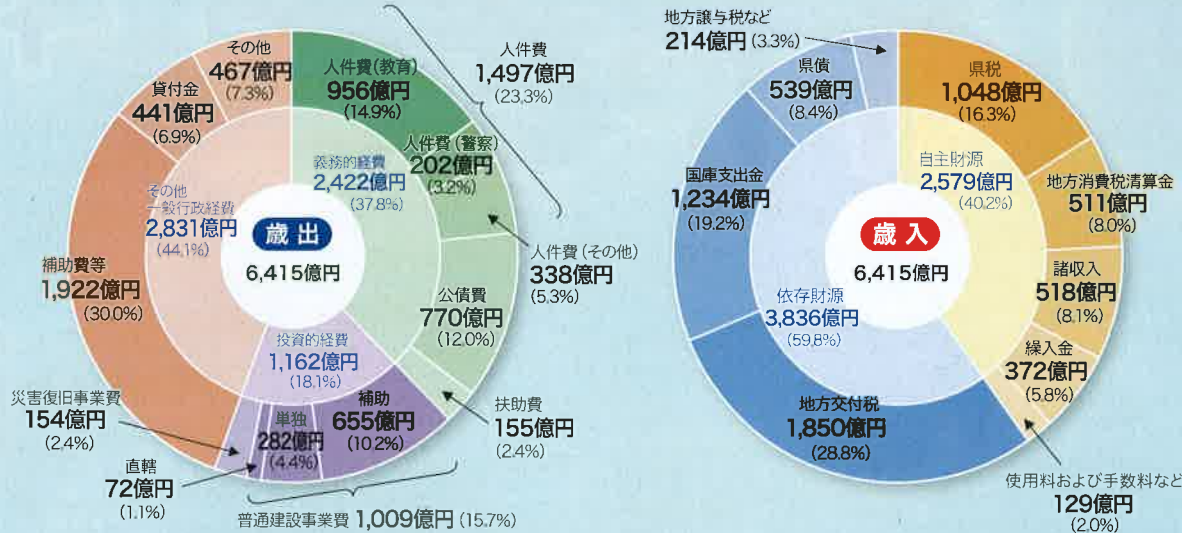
人件費
1,497億円
(23.3%)

その他
467億円
(7.3%)

人件費(教育)
956億円
(14.9%)

貸付金
441億円
(6.9%)

義務的経費
2,422億円
(37.8%)

人件費(警察)
202億円
(3.2%)

その他
一般行政経費
2,831億円
(44.1%)

歳出
6,415億円

人件費(その他)
338億円
(5.3%)

補助費等
1,922億円
(30.0%)

公債費
770億円
(12.0%)

投資的経費
1,162億円
(18.1%)

災害復旧事業費
154億円
(2.4%)

単独
282億円
(4.4%)

補助
655億円
(10.2%)

扶助費
155億円
(2.4%)

直轄
72億円
(1.1%)

普通建設事業費 1,009億円 (15.7%)

地方譲与税など
214億円 (3.3%)

県債
539億円
(8.4%)

県税
1,048億円
(16.3%)

国庫支出金
1,234億円
(19.2%)

自主財源
2,579億円
(40.2%)

地方消費税清算金
511億円
(8.0%)

歳入
6,415億円

諸収入
518億円
(8.1%)

依存財源
3,836億円
(59.8%)

繰入金
372億円
(5.8%)

地方交付税
1,850億円
(28.8%)

使用料および手数料など
129億円
(2.0%)